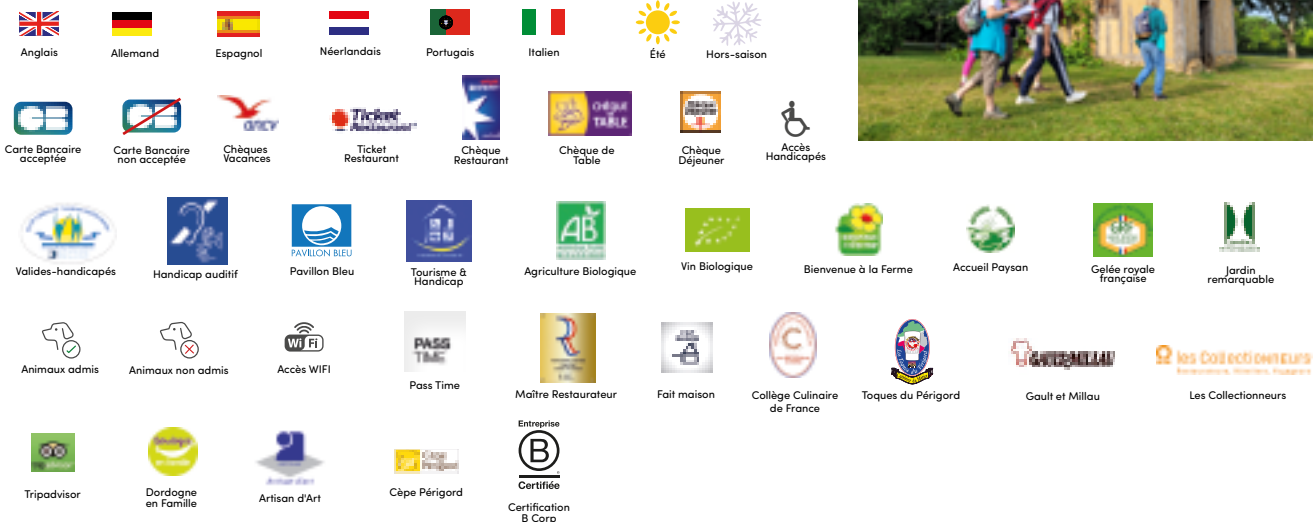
Anglais Allemand Espagnol Néerlandais Portugais Italien Été Hors-saison

Carte Bancaire acceptée Carte Bancaire non acceptée Chèques Vacances Ticket Restaurant Chèque Restaurant Chèque de Table Chèque Déjeuner Accès Handicapés

Valides-handicapés Handicap auditif Pavillon Bleu Tourisme & Handicap Agriculture Biologique Vin Biologique Bienvenue à la Ferme Accueil Paysan Gelée royale française Jardin remarquable

Animaux admis Animaux non admis Accès WIFI Pass Time Maître Restaurateur Fait maison Collège Culinaire de France Toques du Périgord Gault et Millau Les Collectionneurs

Tripadvisor Dordogne en Famille Artisan d'Art Cèpe Périgord Entreprise Certifiée Certification B Corp

Wi Fi

PASS TIME

PAVILLON BLEU

Ticket Restaurant

CHÈQUE DE TABLE

les Collectionneurs